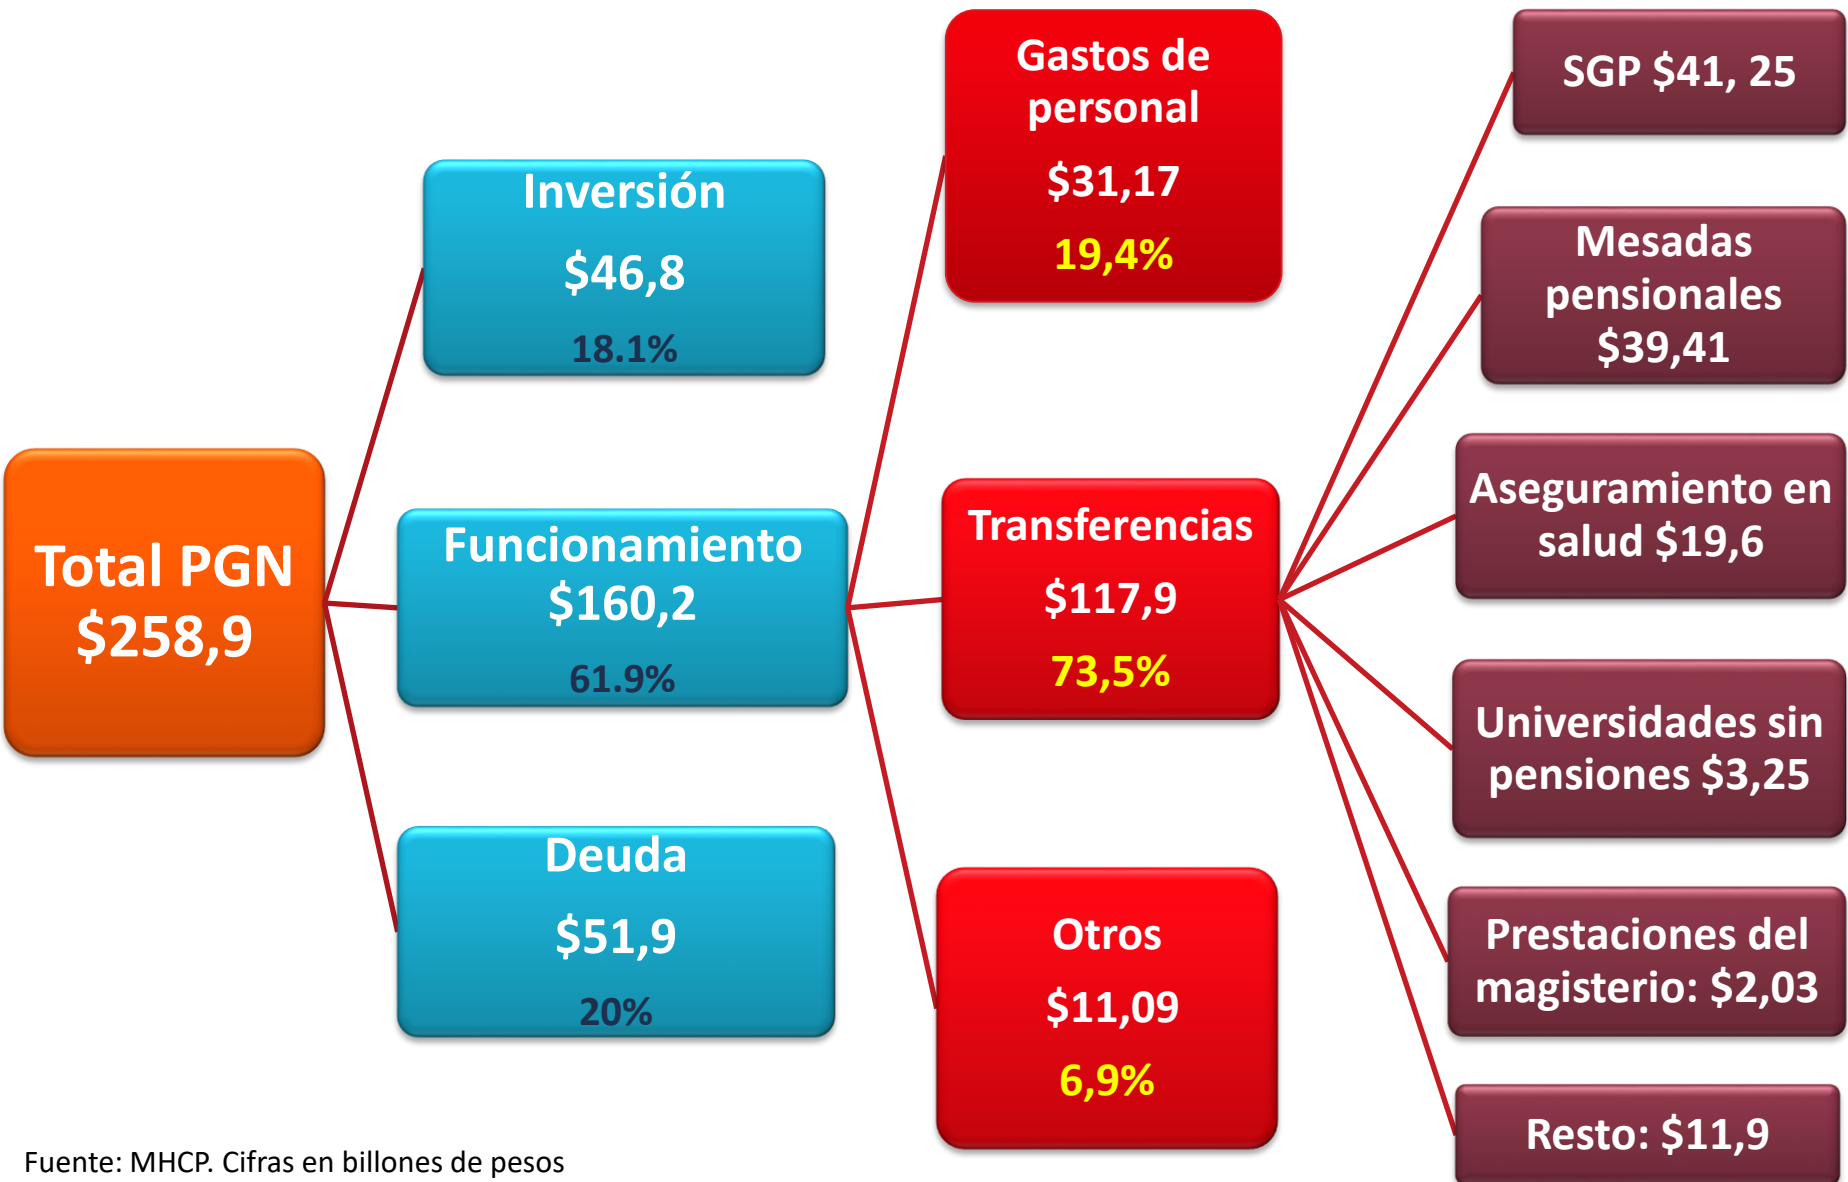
Total PGN
$258,9

Inversión
$46,8
18.1%

Funcionamiento
$160,2
61.9%

Deuda
$51,9
20%

Gastos de personal
$31,17
19,4%

Transferencias
$117,9
73,5%

Otros
$11,09
6,9%

SGP $41, 25

Mesadas pensionales $39,41

Aseguramiento en salud $19,6

Universidades sin pensiones $3,25

Prestaciones del magisterio: $2,03

Resto: $11,9

Fuente: MHCP. Cifras en billones de pesos